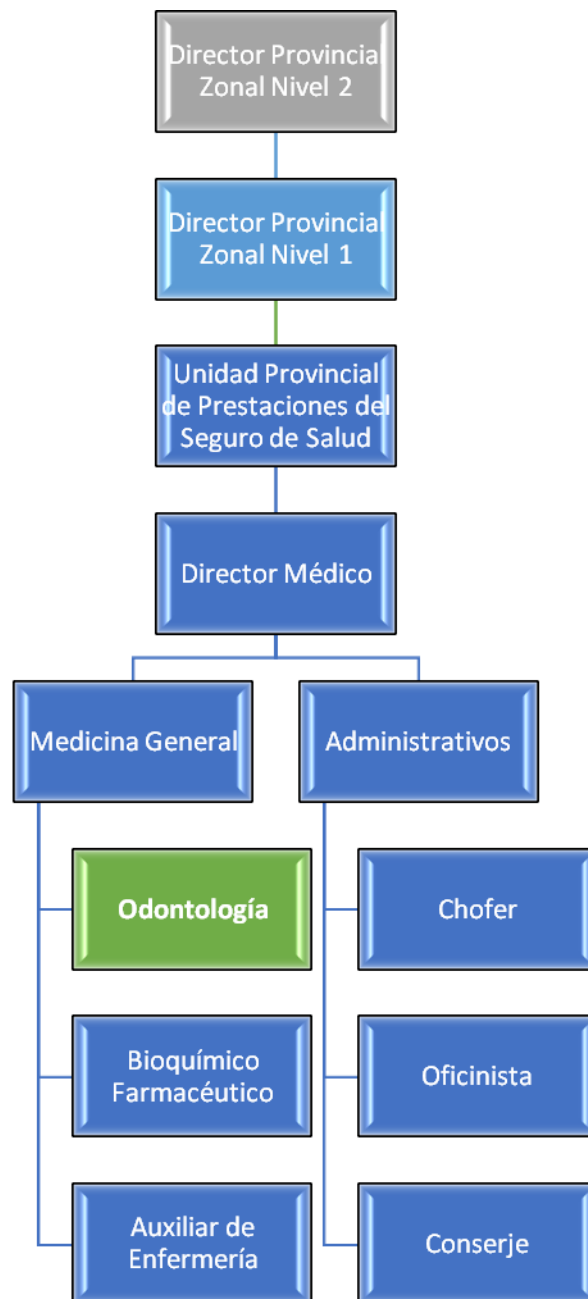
Director Provincia Zonal Nivel 2

Director Provincial Zonal Nivel 1

Unidad Provincial de Prestaciones del Seguro de Salud

Director Médico

Medicina General

Odontología

Bioquímico Farmacéutico

Auxiliar de Enfermería

Administrativos

Chofer

Oficinista

Conserje